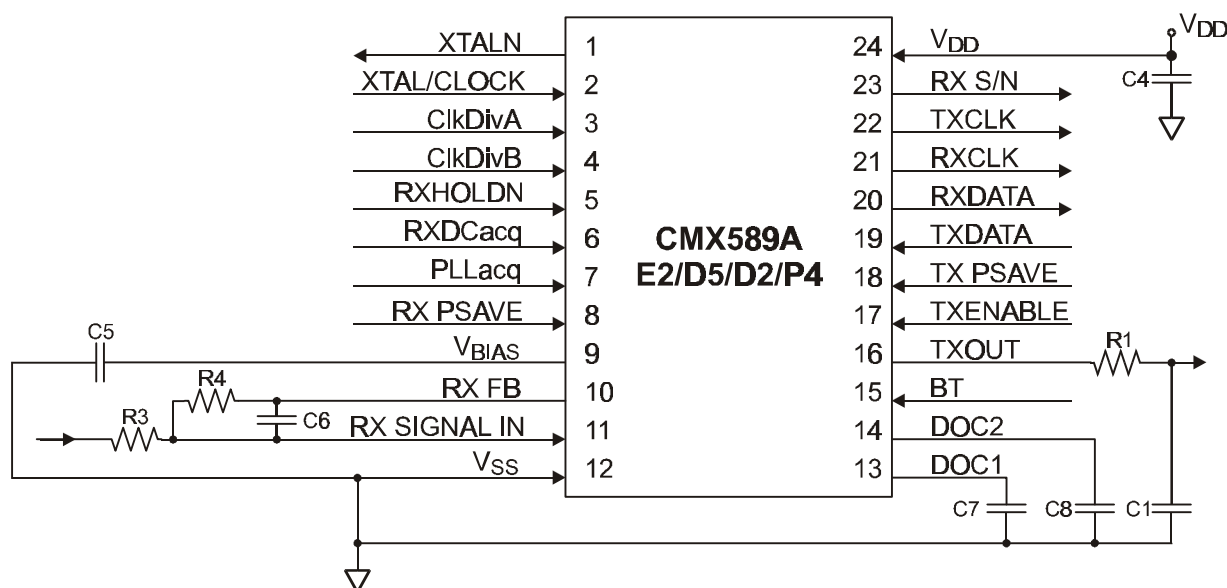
XTALN 1
XTAL/CLOCK 2
ClkDivA 3
ClkDivB 4
RXHOLDN 5
RXDCacq 6
PLLacq 7
RX PSAVE 8
C5
$V_{BIAS}$ 9
R4
RX FB 10
R3
C6
RX SIGNAL IN 11
$V_{SS}$ 12

CMX589A
E2/D5/D2/P4

24 $V_{DD}$
23 RX S/N
22 TXCLK
21 RXCLK
20 RXDATA
19 TXDATA
18 TX PSAVE
17 TXENABLE
16 TXOUT
15 BT
14 DOC2
13 DOC1

$V_{DD}$
C4
R1
C7
C8
C1